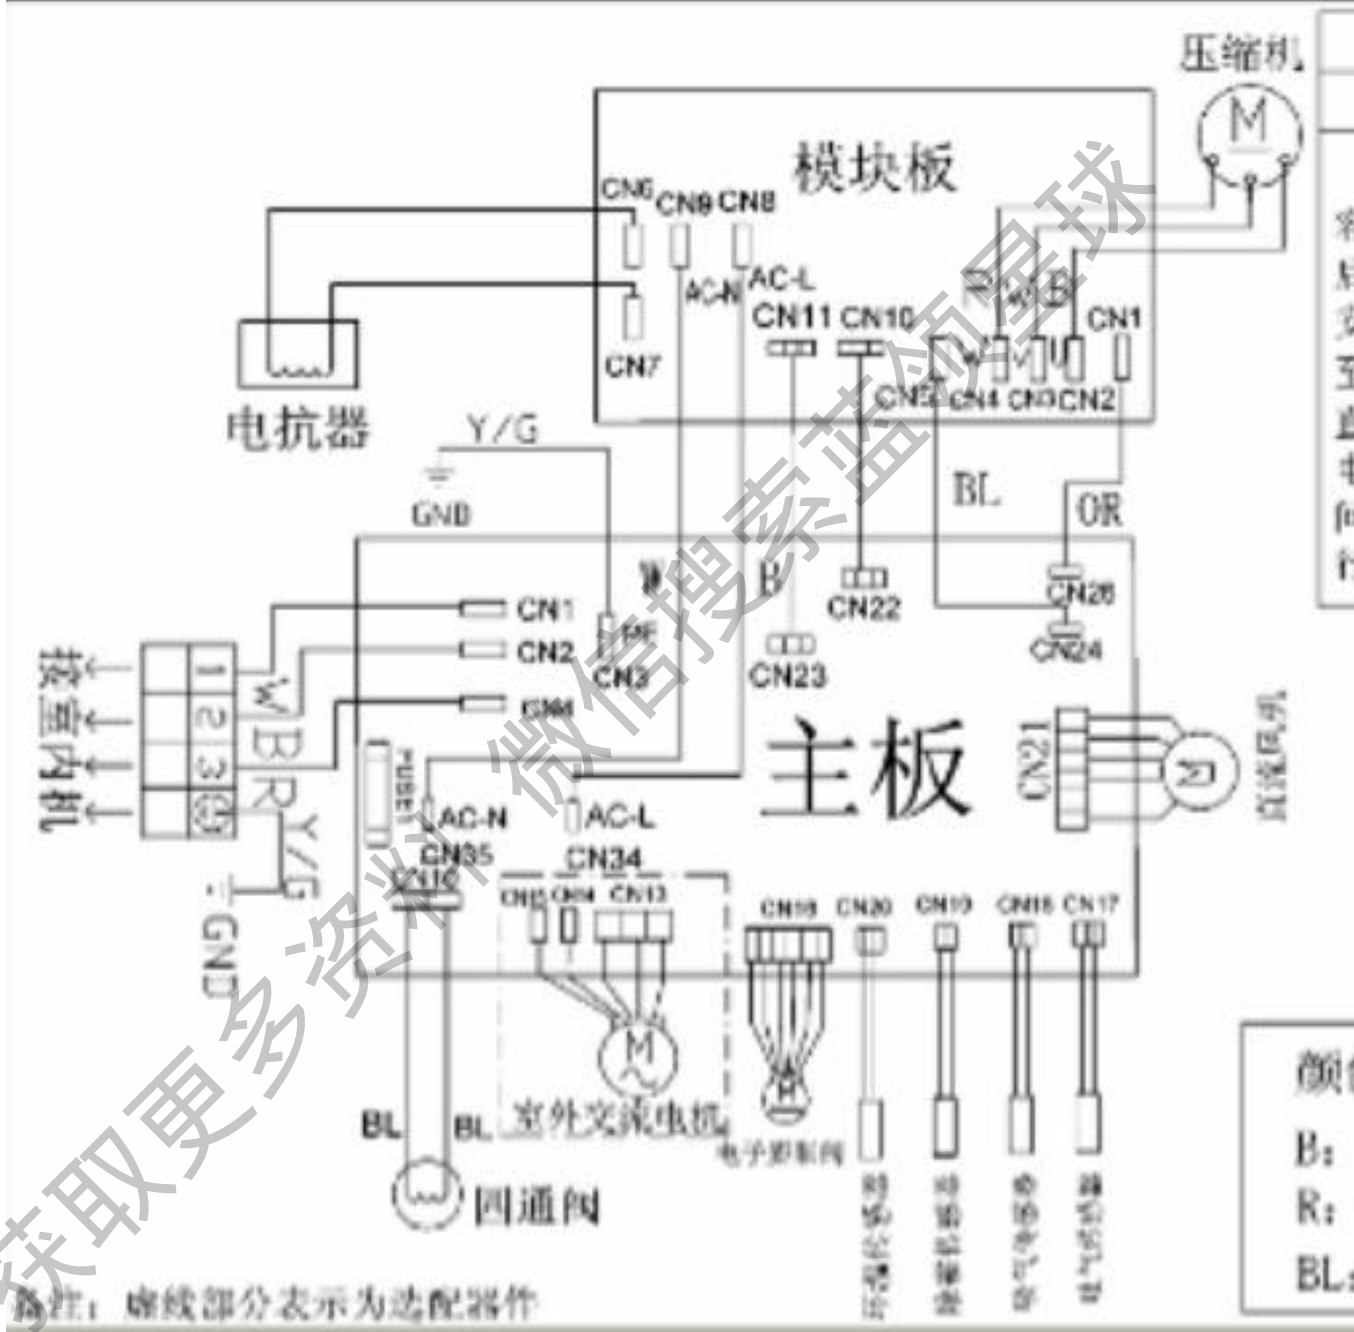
压缩机
M
模块板
CN6 CN9 CN8
AC-N AC-L
CN7
CN11 CN10
R W B
CN1
CN5 CN4 CN3 CN2
电抗器
Y/G
GND
BL
OR
CN1
CN2
CN3
CN22
CN23
CN26
CN24
接室内机
1 2 3
W B R
Y/G
GND
FUSE
AC-N
AC-L
CN35
CN34
主板
CN21
M
CN16 CN14 CN13
CN19 CN20 CN10 CN18 CN17
M
BL BL
室外交流电机
电子膨胀阀
四通阀
备注：虚线部分表示为选配器件
颜
B:
R:
BL:
微信搜索蓝领星球获取更多资料